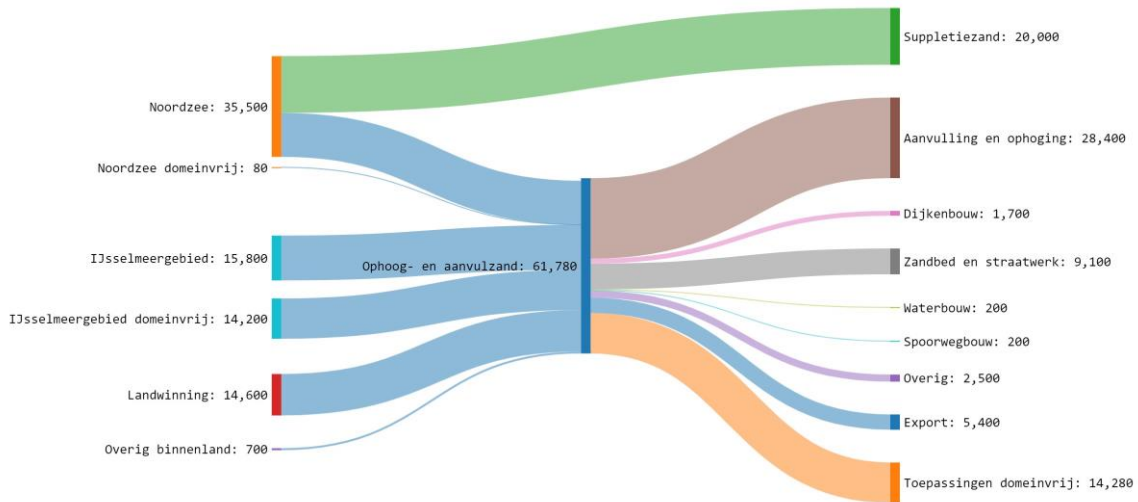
Noordzee: 35,500

Noordzee domeinvrij: 80

IJsselmeergebied: 15,800

IJsselmeergebied domeinvrij: 14,200

Landwinning: 14,600

Overig binnenland: 700

Ophoog- en aanvulzand: 61,780

Suppletiezand: 20,000

Aanvulling en ophoging: 28,400

Dijkenbouw: 1,700

Zandbed en straatwerk: 9,100

Waterbouw: 200

Spoorwegbouw: 200

Overig: 2,500

Export: 5,400

Toepassingen domeinvrij: 14,280